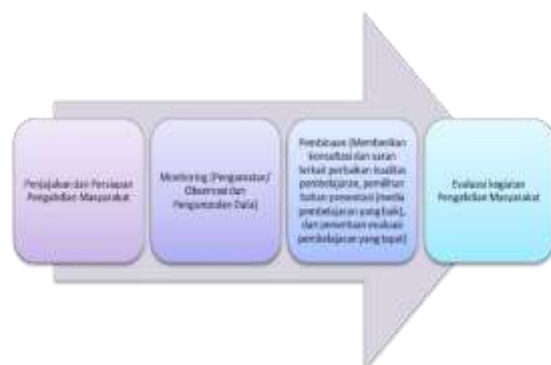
Penjajakan dan Persiapan Pengabdian Masyarakat

Monitoring (Pengamatan/ Observasi dan Pengumpulan Data)

Pembinaan (Memberikan konsultasi dan saran terkait perbaikan kualitas pembelajaran, pemilihan bahan presentasi (media pembelajaran yang baik), dan penentuan evaluasi pembelajaran yang tepat)

Evaluasi kegiatan Pengabdian Masyarakat